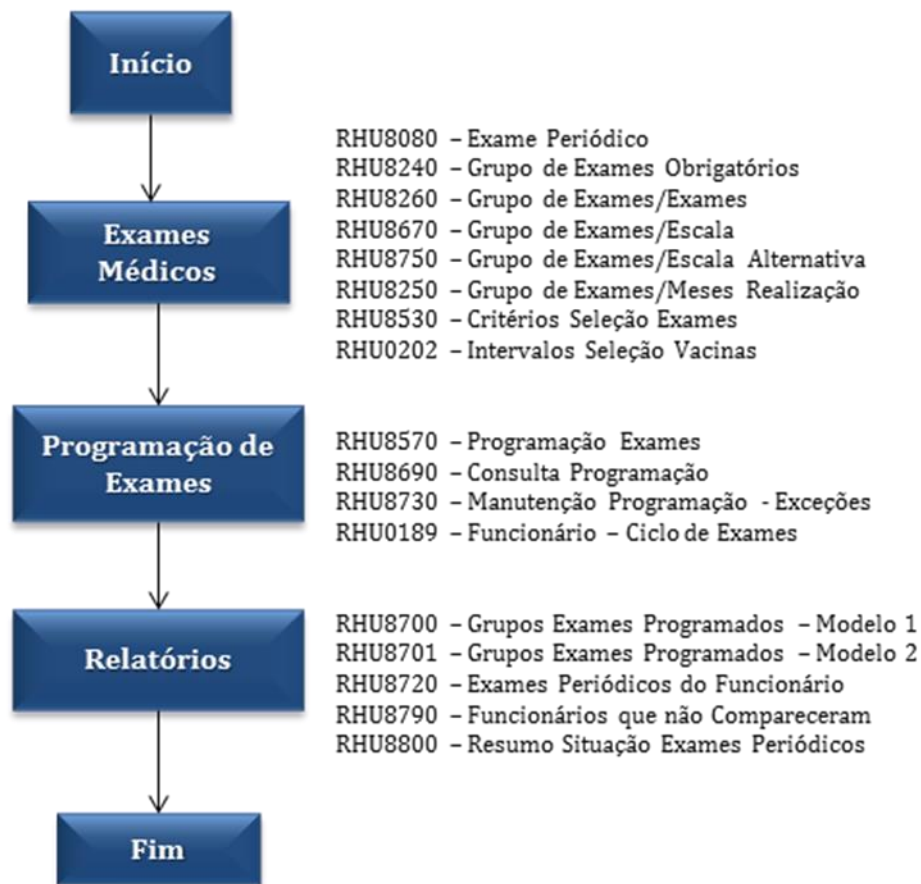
Início

Exames Médicos

RHU8080 – Exame Periódico
RHU8240 – Grupo de Exames Obrigatórios
RHU8260 – Grupo de Exames/Exames
RHU8670 – Grupo de Exames/Escala
RHU8750 – Grupo de Exames/Escala Alternativa
RHU8250 – Grupo de Exames/Meses Realização
RHU8530 – Critérios Seleção Exames
RHU0202 – Intervalos Seleção Vacinas

Programação de Exames

RHU8570 – Programação Exames
RHU8690 – Consulta Programação
RHU8730 – Manutenção Programação - Exceções
RHU0189 – Funcionário – Ciclo de Exames

Relatórios

RHU8700 – Grupos Exames Programados – Modelo 1
RHU8701 – Grupos Exames Programados – Modelo 2
RHU8720 – Exames Periódicos do Funcionário
RHU8790 – Funcionários que não Compareceram
RHU8800 – Resumo Situação Exames Periódicos

Fim